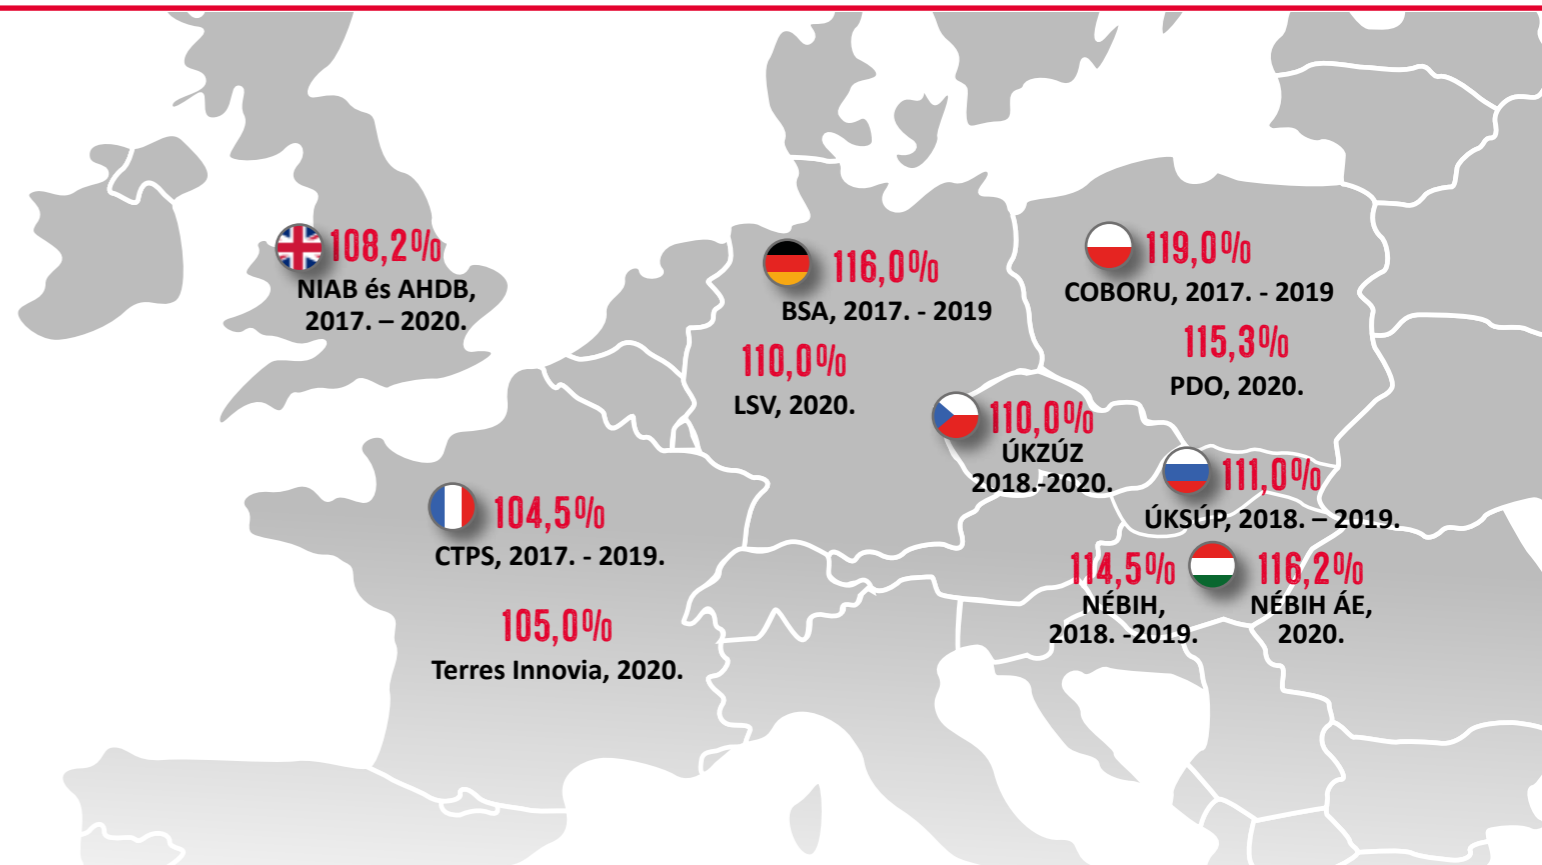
108,2%
NIAB és AHDB, 2017. – 2020.

116,0%
BSA, 2017. - 2019

110,0%
LSV, 2020.

119,0%
COBORU, 2017. - 2019

115,3%
PDO, 2020.

110,0%
ÚKZÚZ 2018.-2020.

111,0%
ÚKSÚP, 2018. – 2019.

104,5%
CTPS, 2017. - 2019.

105,0%
Terres Innovia, 2020.

114,5%
NÉBIH, 2018. -2019.

116,2%
NÉBIH ÁE, 2020.